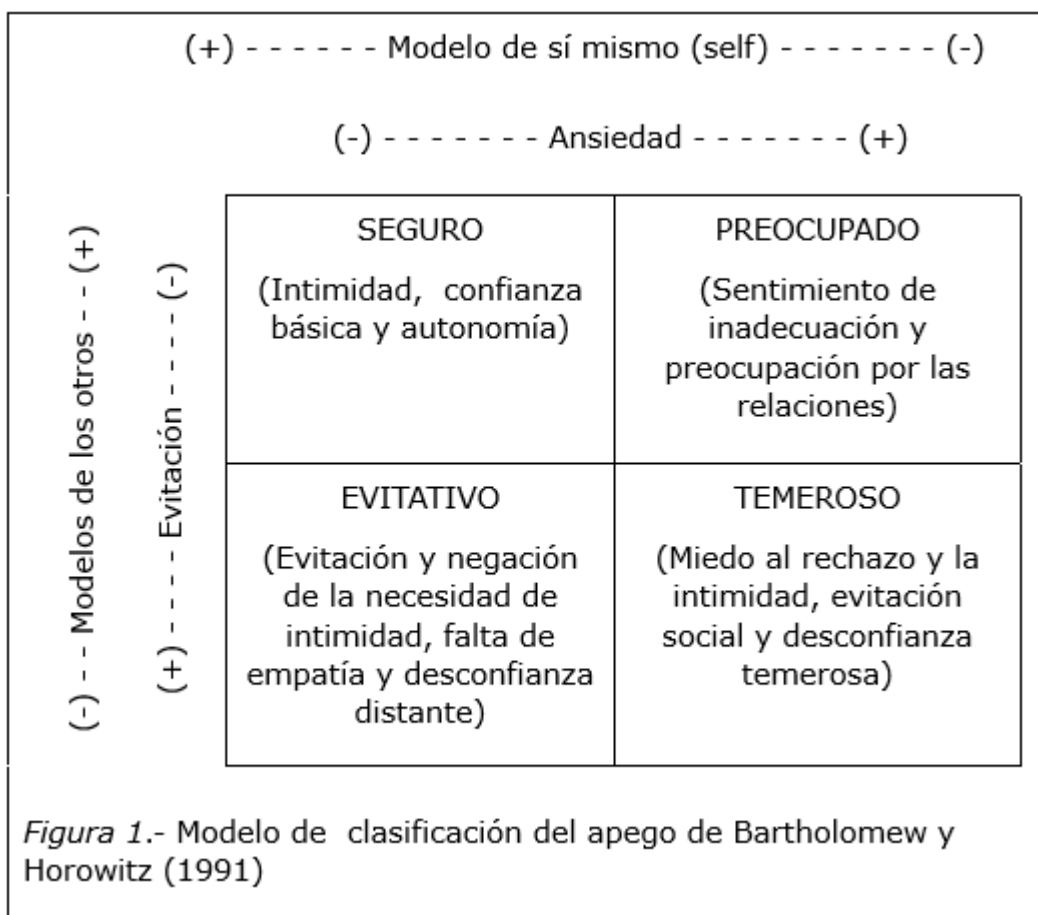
(+) - - - - - - Modelo de sí mismo (self) - - - - - - - - (-)

(-) - - - - - - - Ansiedad - - - - - - - (+)

(-) - - Modelos de los otros - - - (+)

(+) - - - - - Evitación - - - - - (-)

| SEGURO (Intimidad, confianza básica y autonomía) | PREOCUPADO (Sentimiento de inadecuación y preocupación por las relaciones) |
|---|---|
| EVITATIVO (Evitación y negación de la necesidad de intimidad, falta de empatía y desconfianza distante) | TEMEROSO (Miedo al rechazo y la intimidad, evitación social y desconfianza temerosa) |

*Figura 1.*- Modelo de clasificación del apego de Bartholomew y Horowitz (1991)